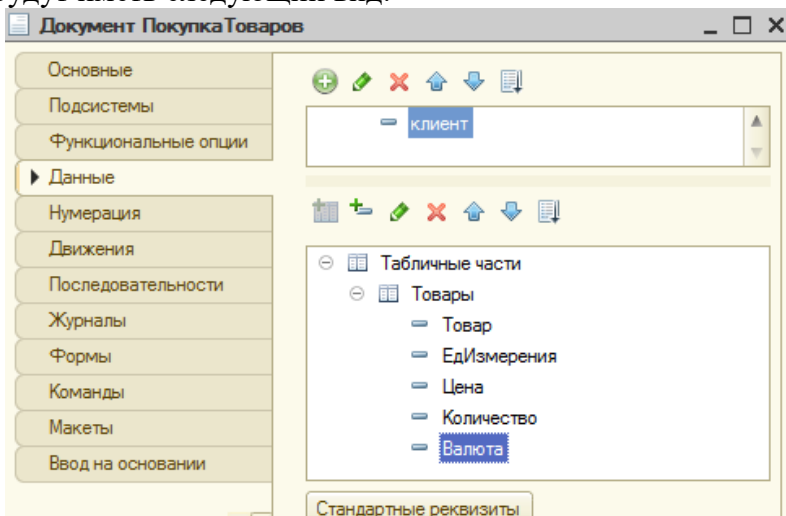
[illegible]

Документ ПокупкаТоваров

Основные
Подсистемы
Функциональные опции
Данные
Нумерация
Движения
Последовательности
Журналы
Формы
Команды
Макеты
Ввод на основании

клиент

Табличные части
Товары
Товар
ЕдИзмерения
Цена
Количество
Валюта

Стандартные реквизиты